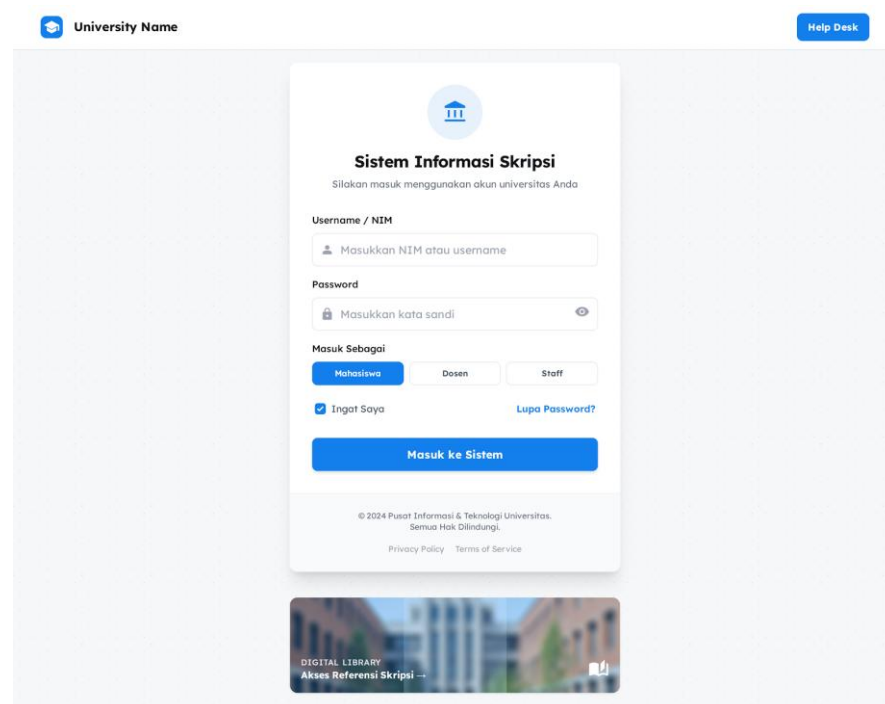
University Name

Help Desk

Sistem Informasi Skripsi

Silakan masuk menggunakan akun universitas Anda

Username / NIM

Masukkan NIM atau username

Password

Masukkan kata sandi

Masuk Sebagai

Mahasiswa

Dosen

Staff

Ingat Saya

Lupa Password?

Masuk ke Sistem

© 2024 Pusat Informasi & Teknologi Universitas. Semua Hak Dilindungi.

Privacy Policy Terms of Service

DIGITAL LIBRARY

Akses Referensi Skripsi →